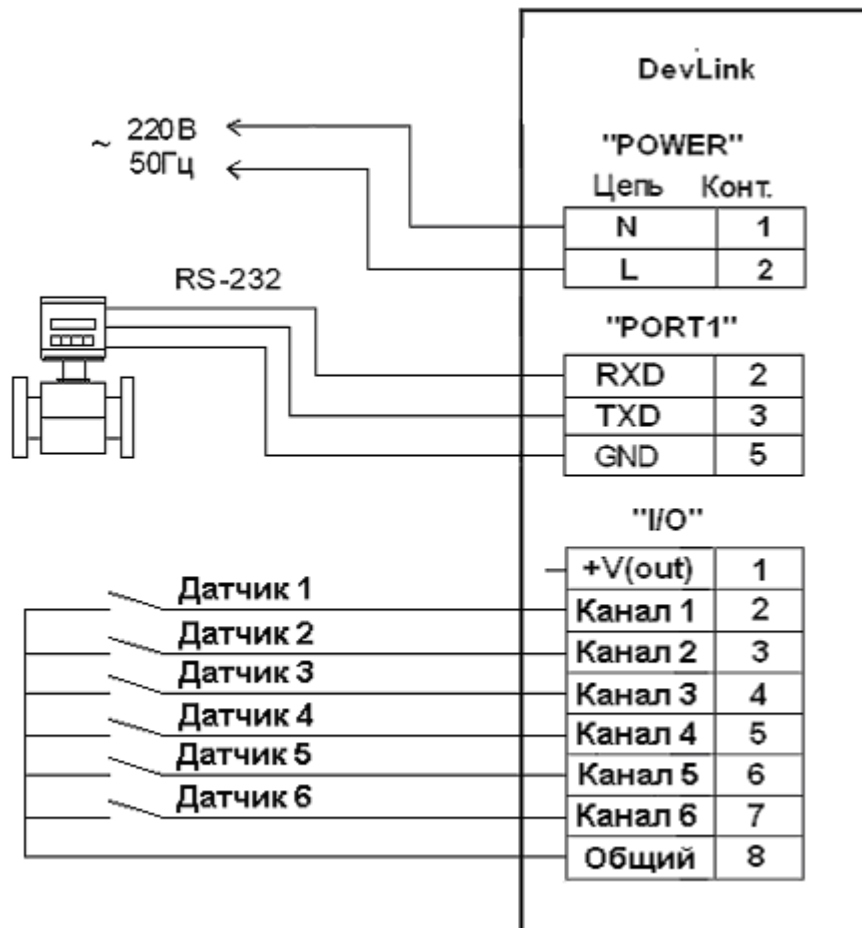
DevLink

~ 220В
50Гц

"POWER"

| Цепь | Конт. |
|---|---|
| N | 1 |
| L | 2 |

RS-232

"PORT1"

| | |
|---|---|
| RXD | 2 |
| TXD | 3 |
| GND | 5 |

"I/O"

| | |
|---|---|
| +V(out) | 1 |
| Канал 1 | 2 |
| Канал 2 | 3 |
| Канал 3 | 4 |
| Канал 4 | 5 |
| Канал 5 | 6 |
| Канал 6 | 7 |
| Общий | 8 |

Датчик 1
Датчик 2
Датчик 3
Датчик 4
Датчик 5
Датчик 6